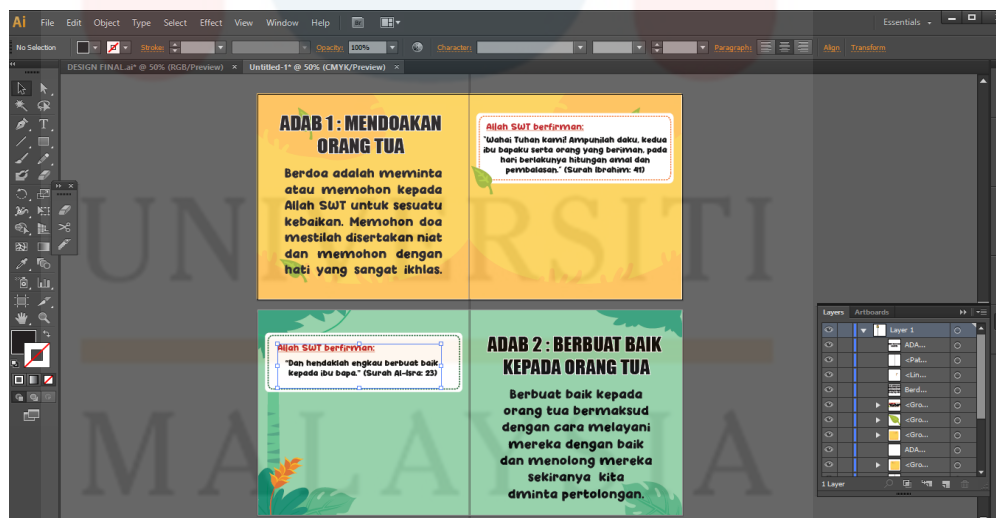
Ai File Edit Object Type Select Effect View Window Help

Essentials

No Selection Stroke: Opacity: 100% Character: Paragraph: Align Transform

DESIGN FINAL.ai* @ 50% (RGB/Preview) × Untitled-1* @ 50% (CMYK/Preview) ×

ADAB 1 : MENDOAKAN ORANG TUA

Berdoa adalah meminta atau memohon kepada Allah SWT untuk sesuatu kebaikan. Memohon doa mestilah disertakan niat dan memohon dengan hati yang sangat ikhlas.

Allah SWT berfirman:

"Wahai Tuhan kami! Ampunilah daku, kedua ibu bapaku serta orang yang beriman, pada hari berlakunya hitungan amal dan pembalasan." (Surah Ibrahim: 41)

Allah SWT berfirman:

"Dan hendaklah engkau berbuat baik kepada ibu bapa." (Surah Al-Isra: 23)

ADAB 2 : BERBUAT BAIK KEPADA ORANG TUA

Berbuat baik kepada orang tua bermaksud dengan cara melayani mereka dengan baik dan menolong mereka sekiranya kita diminta pertolongan.

Layers Artboards

Layer 1
ADA...
<Pat...
<Lin...
Berd...
<Gro...
<Gro...
<Gro...
ADA...
<Gro...

1 Layer

UNIVERSITI MALAYSIA